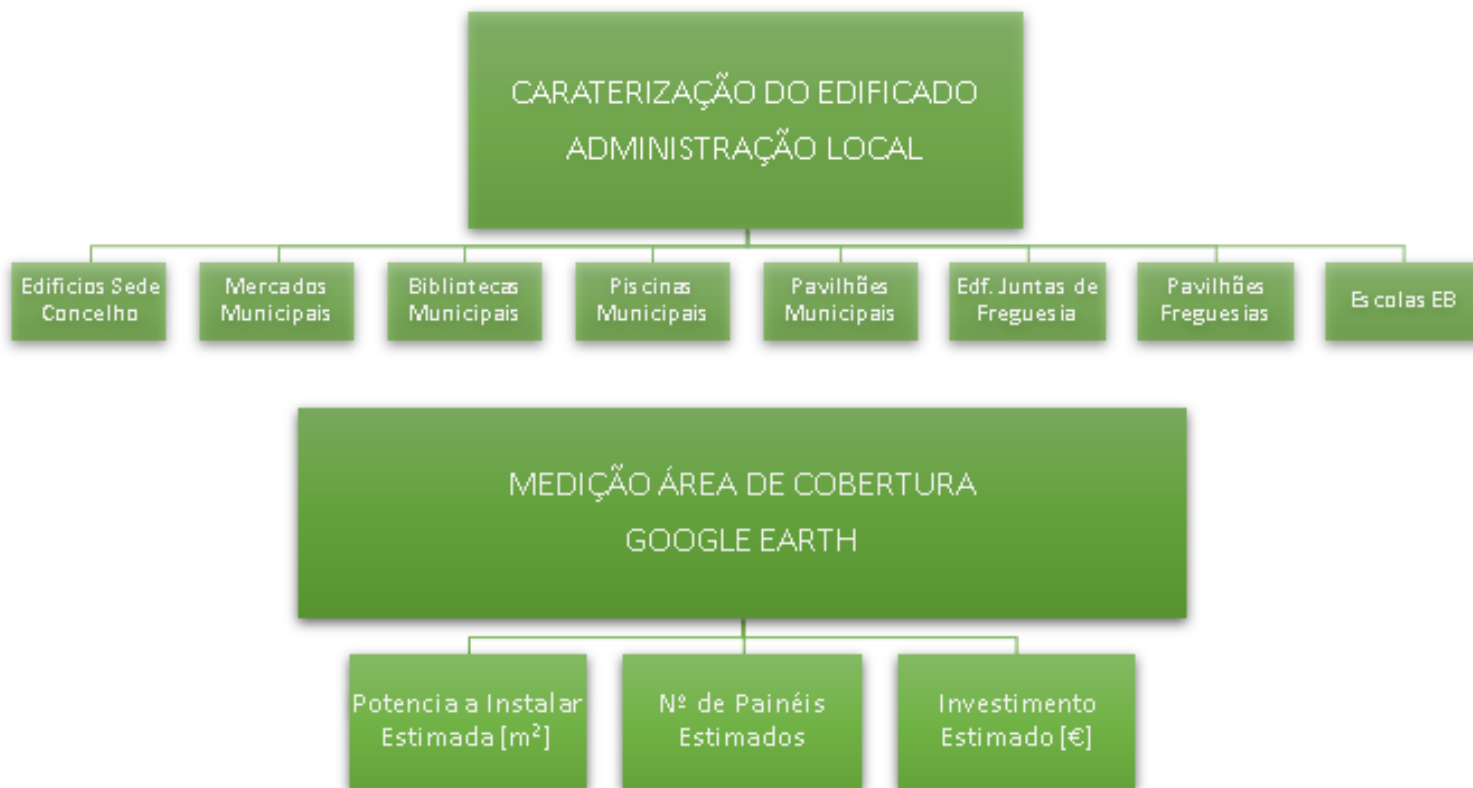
CARATERIZAÇÃO DO EDIFICADO
ADMINISTRAÇÃO LOCAL

Edificios Sede Concelho

Mercados Municipais

Bibliotecas Municipais

Piscinas Municipais

Pavilhões Municipais

Edf. Juntas de Freguesia

Pavilhões Freguesias

Escolas EB

MEDIÇÃO ÁREA DE COBERTURA
GOOGLE EARTH

Potencia a Instalar Estimada [$m^2$]

Nº de Painéis Estimados

Investimento Estimado [€]